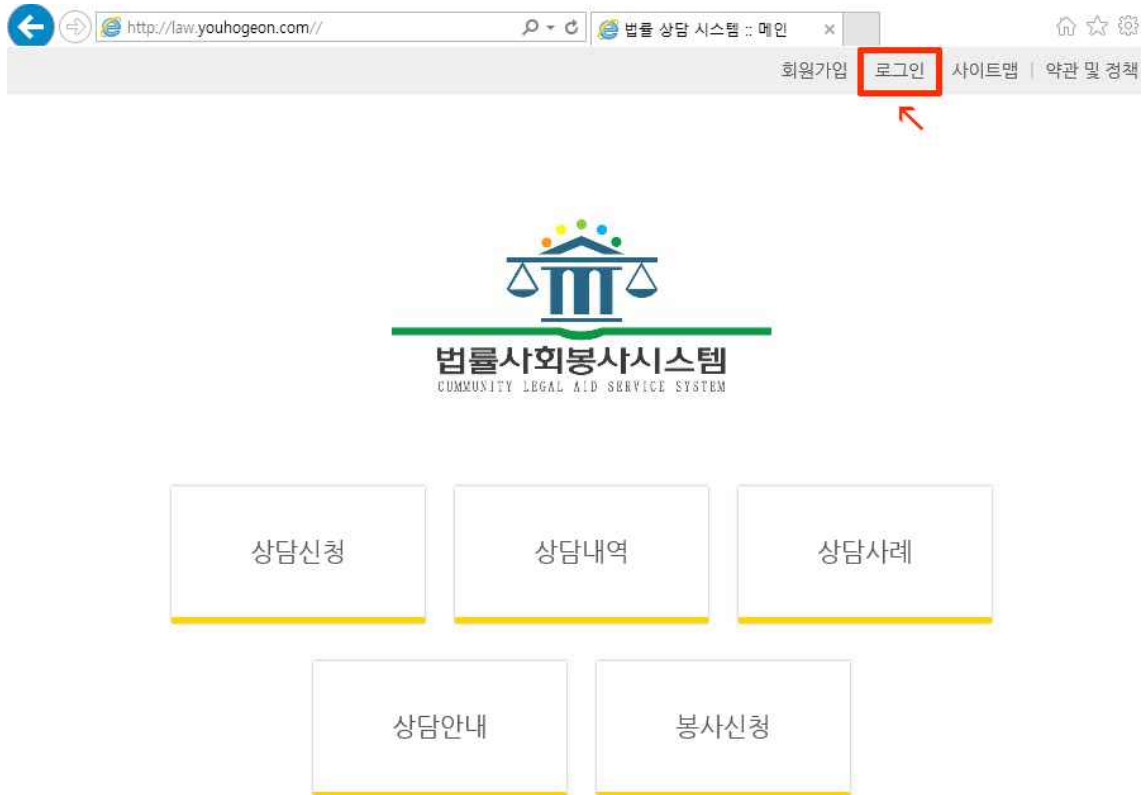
http://law.youhogeon.com//

법률 상담 시스템 :: 메인

회원가입 | 로그인 | 사이트맵 | 약관 및 정책

법률사회봉사시스템
COMMUNITY LEGAL AID SERVICE SYSTEM

상담신청

상담내역

상담사례

상담안내

봉사신청